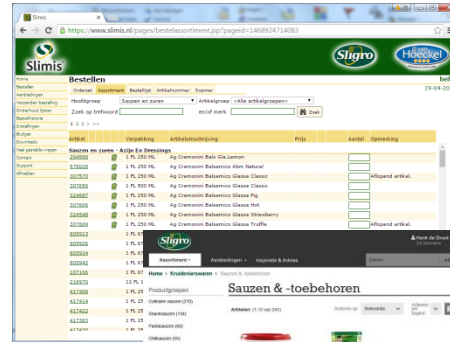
Slimis

https://www.slimis.nl/pages/bestelassortiment.jsp?pageid=1468924714083

Slimis

Sligro

Hoeckel

Home
Bestellen
Aanbiedingen
Verander bestelling
Orderhoud lijsten
Bestelhistorie
Instellingen
Budget
Downloads
Veel gestelde vragen
Contact
Support
Afmelden

Bestellen

Orderset  Assortiment  Bestellijst  Artikelnummer  Scanner

Hoofdgroep  Sauzen en zuren  Artikelgroep  <Alle artikelgroepen>

Zoek op trefwoord  en/of merk  Zoek

1 2 3 > >>

| | | Verpakking | Artikelomschrijving | Prijs | Aantal | Opmerking |
|---|---|---|---|---|---|---|
| Sauzen en zuren - Azijn En Dressings | | | | | | |
| 284599 | | 1 FL 250 ML | Ag Cremonini Bals Gla.Lemon | | | |
| 378029 | | 1 FL 250 ML | Ag Cremonini Balsamico Alim Natural | | | |
| 307570 | | 1 FL 250 ML | Ag Cremonini Balsamico Glassa Classic | | | Aflopend artikel. |
| 307658 | | 1 FL 500 ML | Ag Cremonini Balsamico Glassa Classic | | | |
| 324687 | | 1 FL 250 ML | Ag Cremonini Balsamico Glassa Fig | | | |
| 307606 | | 1 FL 250 ML | Ag Cremonini Balsamico Glassa Hot | | | |
| 324548 | | 1 FL 250 ML | Ag Cremonini Balsamico Glassa Strawberry | | | |
| 307669 | | 1 FL 250 ML | Ag Cremonini Balsamico Glassa Truffle | | | Aflopend artikel. |
| 805912 | | 1 FL 25 | | | | |
| 805936 | | 1 FL 25 | | | | |
| 805924 | | 1 FL 25 | | | | |
| 805942 | | 1 FL 25 | | | | |
| 107166 | | 1 FL 25 | | | | |
| 216970 | | 12 FL 1 | | | | |
| 417409 | | 1 FL 25 | | | | |
| 417414 | | 1 FL 25 | | | | |
| 417422 | | 1 FL 25 | | | | |
| 417383 | | 1 FL 25 | | | | |
| 417420 | | 1 FL 25 | | | | |

Sligro

Assortiment  Aanbiedingen  Inspiratie & Advies

Henk de Groot

Home > Kruidenierswaren > Sauzen & -toebehoren

Productgroepen

Sauzen & -toebehoren

Culinaire sauzen (210)
Snacksauzen (104)
Pastasauzen (60)
Chilisauzen (66)

Artikelen (1-72 van 340)  Sorteren op  Relevantie